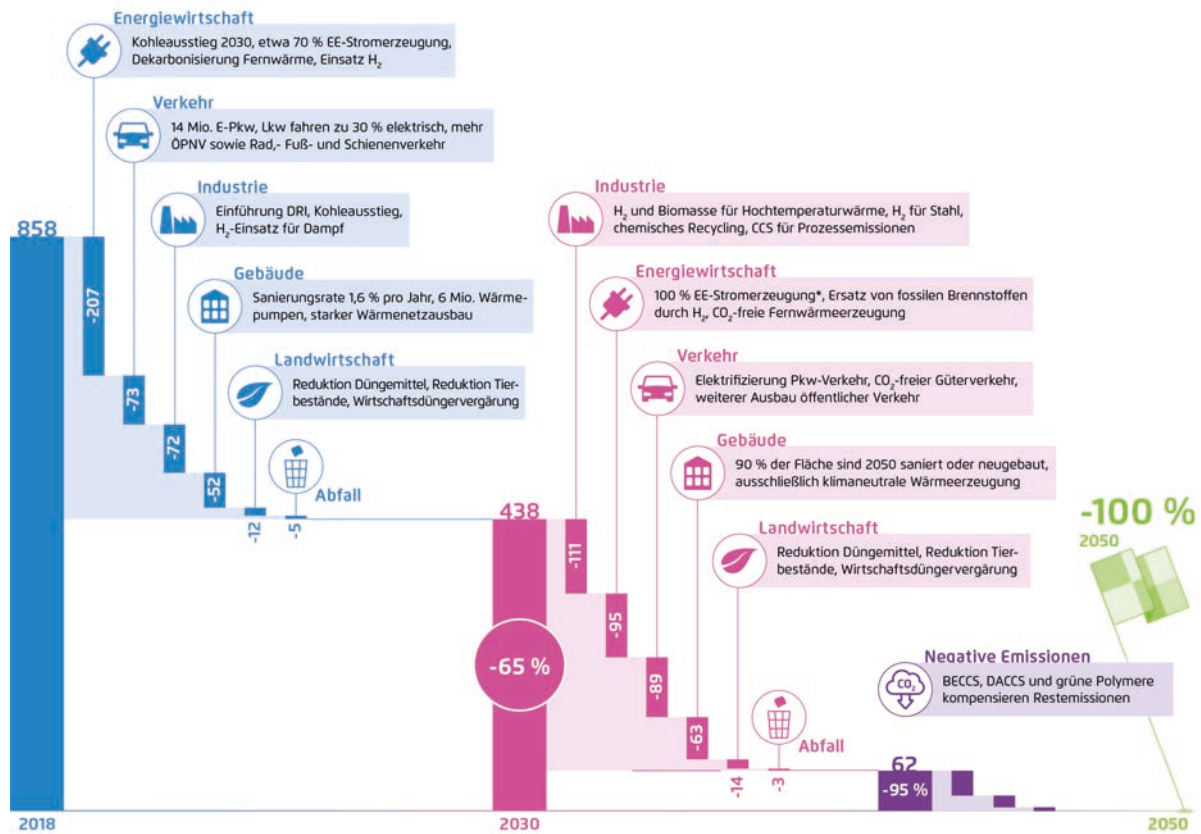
Energiewirtschaft
Kohleausstieg 2030, etwa 70 % EE-Stromerzeugung, Dekarbonisierung Fernwärme, Einsatz $H_2$

Verkehr
14 Mio. E-Pkw, Lkw fahren zu 30 % elektrisch, mehr ÖPNV sowie Rad,- Fuß- und Schienenverkehr

Industrie
Einführung DRI, Kohleausstieg, $H_2$-Einsatz für Dampf

Gebäude
Sanierungsrate 1,6 % pro Jahr, 6 Mio. Wärmepumpen, starker Wärmenetzausbau

Landwirtschaft
Reduktion Düngemittel, Reduktion Tierbestände, Wirtschaftsdüngervergärung

Abfall

858
-207
-73
-72
-52
-12
-5

Industrie
$H_2$ und Biomasse für Hochtemperaturwärme, $H_2$ für Stahl, chemisches Recycling, CCS für Prozessemissionen

Energiewirtschaft
100 % EE-Stromerzeugung*, Ersatz von fossilen Brennstoffen durch $H_2$, $CO_2$-freie Fernwärmeerzeugung

Verkehr
Elektrifizierung Pkw-Verkehr, $CO_2$-freier Güterverkehr, weiterer Ausbau öffentlicher Verkehr

Gebäude
90 % der Fläche sind 2050 saniert oder neugebaut, ausschließlich klimaneutrale Wärmeerzeugung

Landwirtschaft
Reduktion Düngemittel, Reduktion Tierbestände, Wirtschaftsdüngervergärung

Abfall

438
-65 %
-111
-95
-89
-63
-14
-3

Negative Emissionen
$CO_2$
BECCS, DACCS und grüne Polymere kompensieren Restemissionen

62
-95 %

-100 %
2050

2018
2030
2050